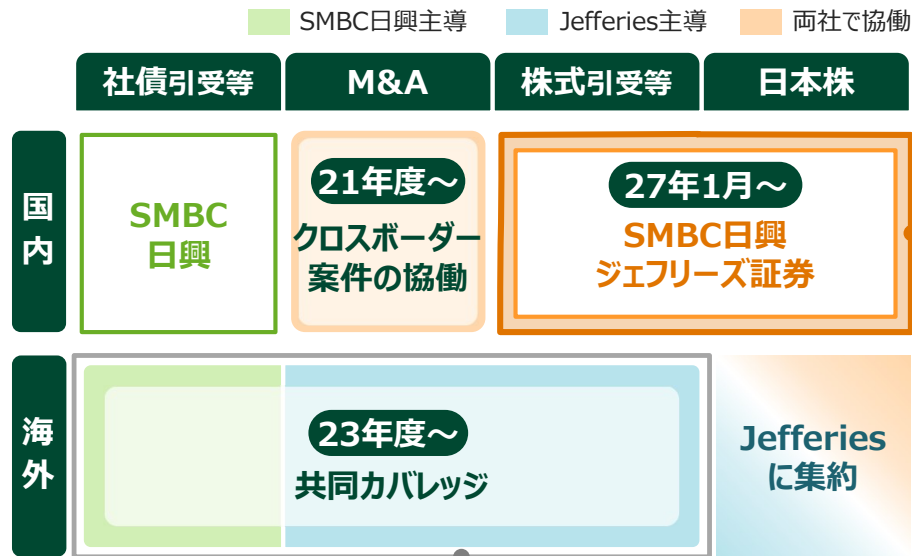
SMBC日興主導　Jefferies主導　両社で協働

| | 社債引受等 | M&A | 株式引受等 | 日本株 |
|---|---|---|---|---|
| 国内 | SMBC日興 | 21年度〜 クロスボーダー案件の協働 | 27年1月〜 SMBC日興ジェフリーズ証券 | |
| 海外 | 23年度〜 共同カバレッジ | | | Jefferiesに集約 |